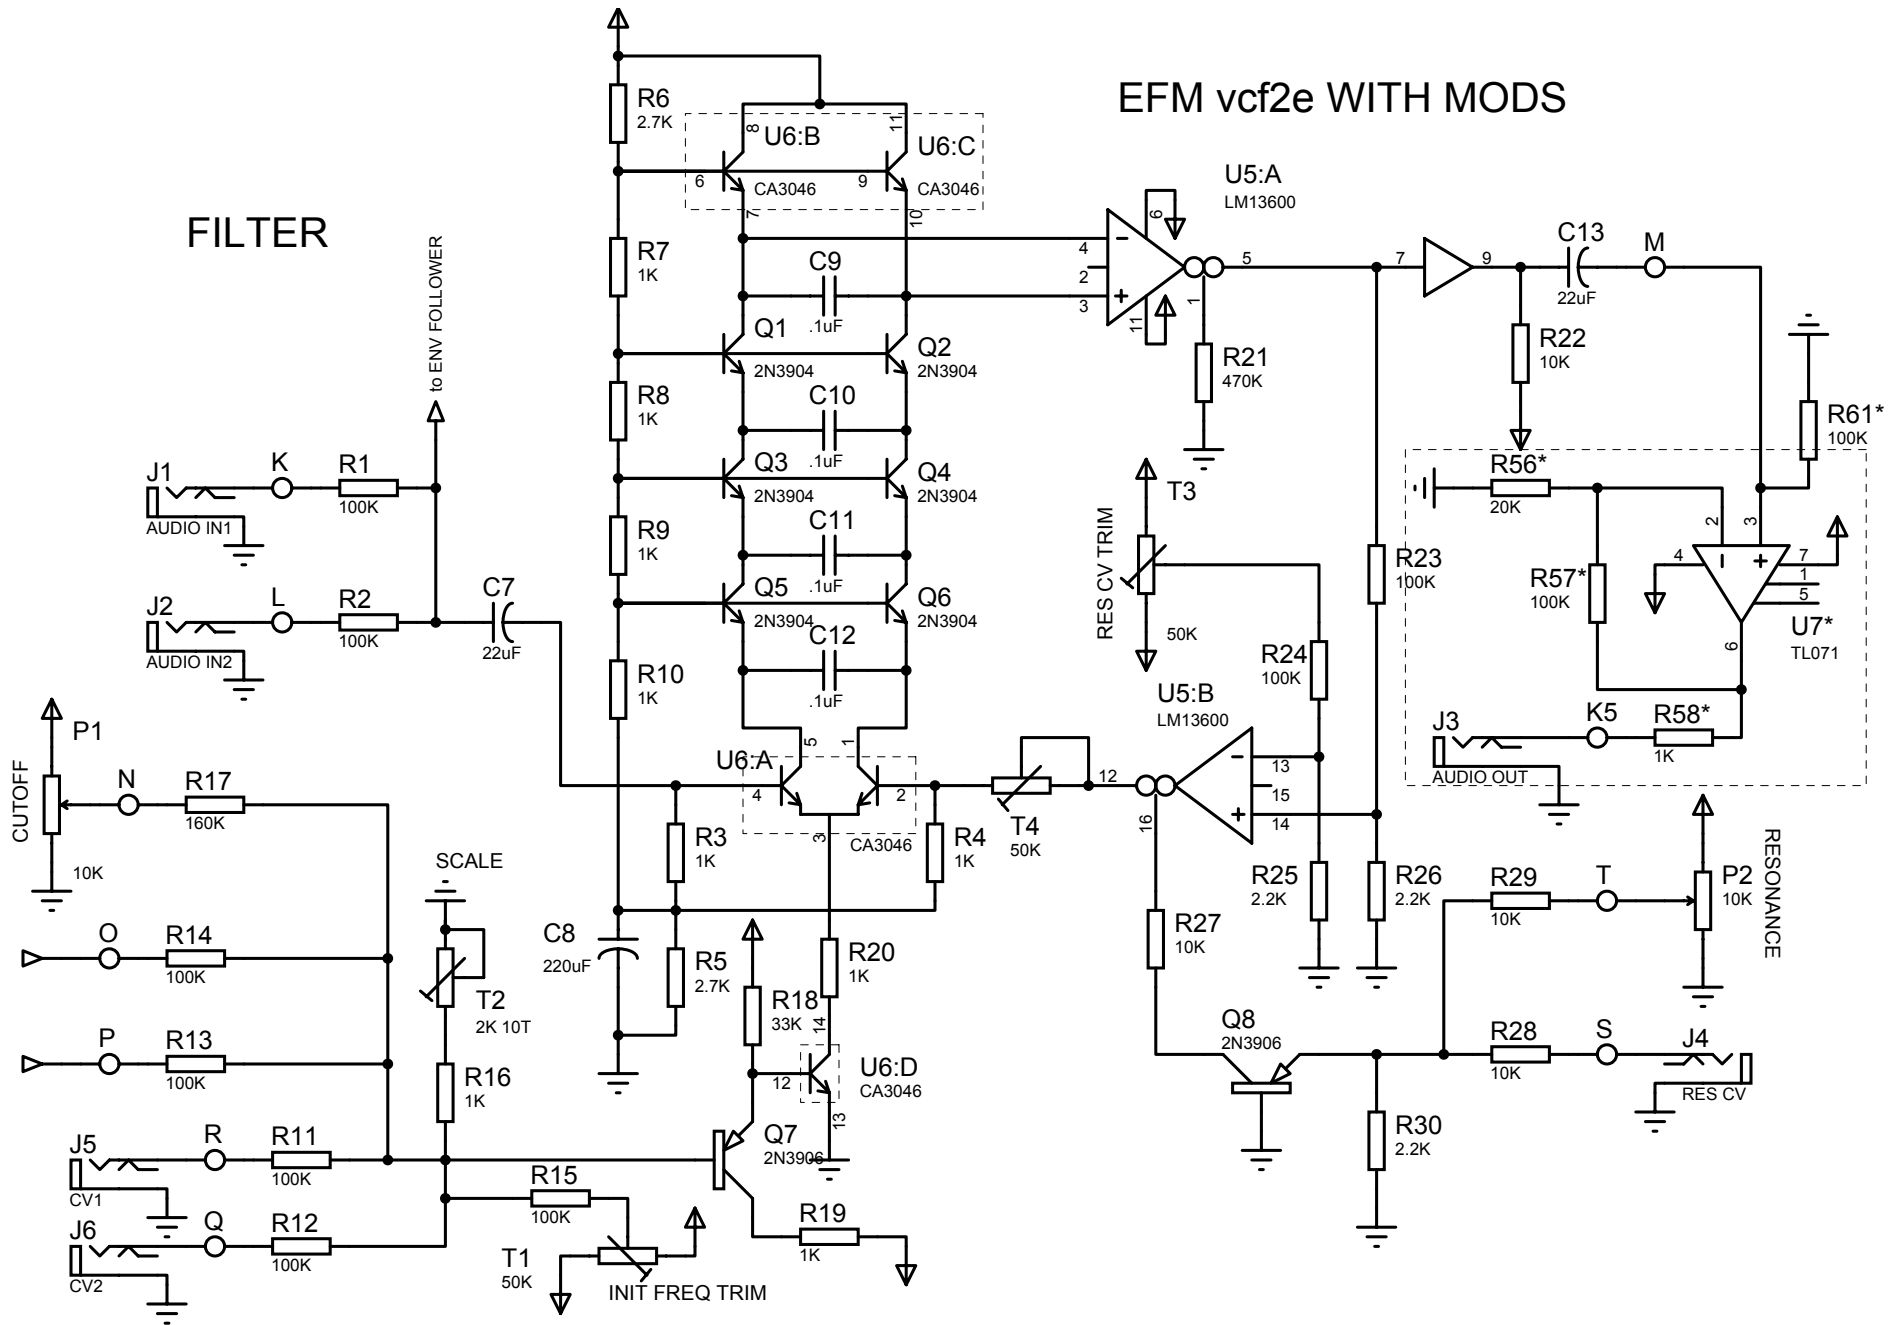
EFM vcf2e WITH MODS

FILTER

to ENV FOLLOWER

R6
2.7K
8
U6:B
11
U6:C
6
CA3046
9
CA3046
7
10

U5:A
LM13600
6
4
2
3
11
5
1
7
9

R7
1K
C9
.1uF
Q1
2N3904
Q2
2N3904
R8
1K
C10
.1uF
Q3
2N3904
Q4
2N3904
R9
1K
C11
.1uF
Q5
2N3904
Q6
2N3904
R10
1K
C12
.1uF

C13
22uF
M
R22
10K
R21
470K
R61*
100K
R56*
20K
2
3
4
7
1
5
6
R57*
100K
U7*
TL071
R23
100K
T3
RES CV TRIM
50K
R24
100K
U5:B
LM13600
13
15
14
16
12
J3
K5
R58*
1K
AUDIO OUT

J1
K
R1
100K
AUDIO IN1
J2
L
R2
100K
AUDIO IN2
C7
22uF

P1
CUTOFF
10K
N
R17
160K

U6:A
5
1
4
2
3
CA3046
R3
1K
R4
1K
T4
50K
R25
2.2K
R26
2.2K
R29
10K
T
P2
10K
RESONANCE

SCALE
C8
220uF
R5
2.7K
R20
1K
R27
10K
O
R14
100K
T2
2K 10T
P
R13
100K
R16
1K
R18
33K
14
12
U6:D
CA3046
13
Q8
2N3906
R28
10K
S
J4
RES CV
R30
2.2K

J5
R
R11
100K
CV1
Q7
2N3906
R15
100K
J6
Q
R12
100K
CV2
T1
50K
INIT FREQ TRIM
R19
1K